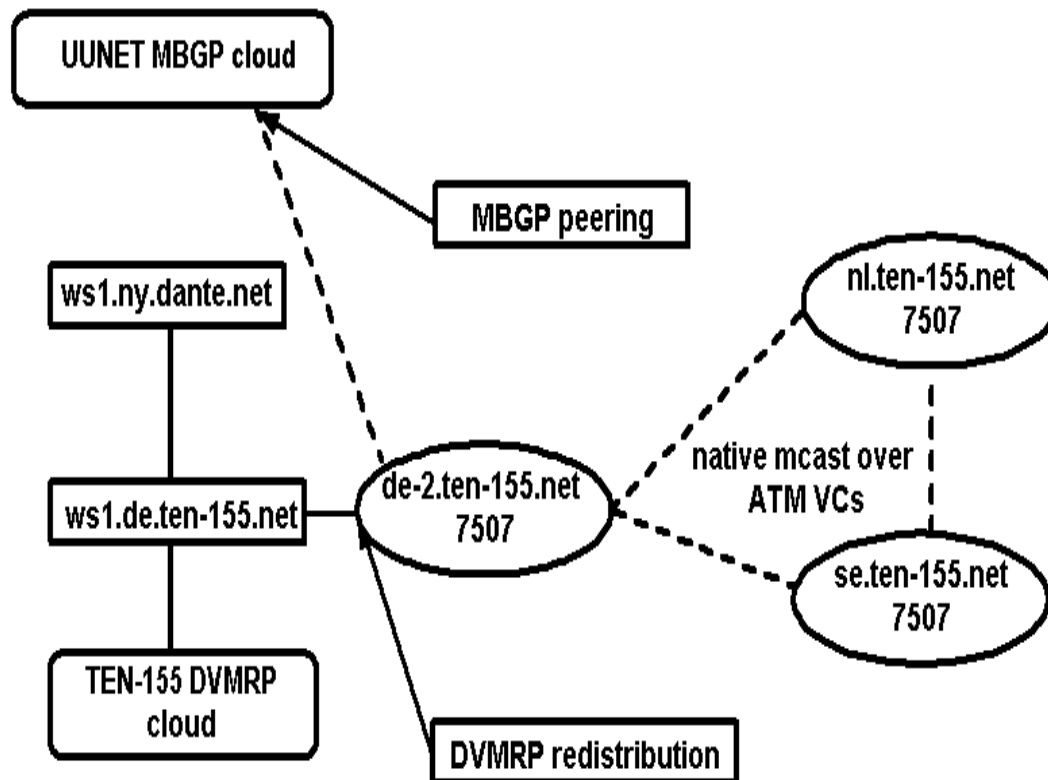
UUNET MBGP cloud

MBGP peering

ws1.ny.dante.net

nl.ten-155.net
7507

native mcast over
ATM VCs

ws1.de.ten-155.net

de-2.ten-155.net
7507

se.ten-155.net
7507

TEN-155 DVMRP
cloud

DVMRP redistribution